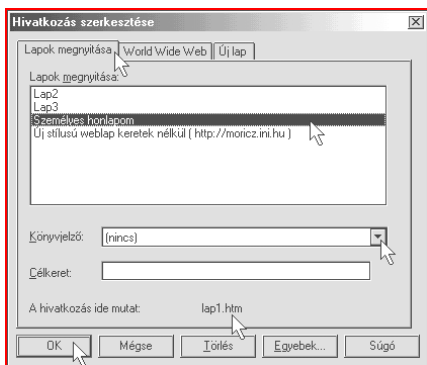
Hivatkozás szerkesztése

Lapok megnyitása | World Wide Web | Új lap

Lapok megnyitása:

Lap2
Lap3
Személyes honlapom
Új stílusú weblap keretek nélkül ( http://moricz.ini.hu )

Könyvjelző: (nincs)

Célkeret:

A hivatkozás ide mutat: lap1.htm

OK | Mégse | Törlés | Egyebek... | Súgó